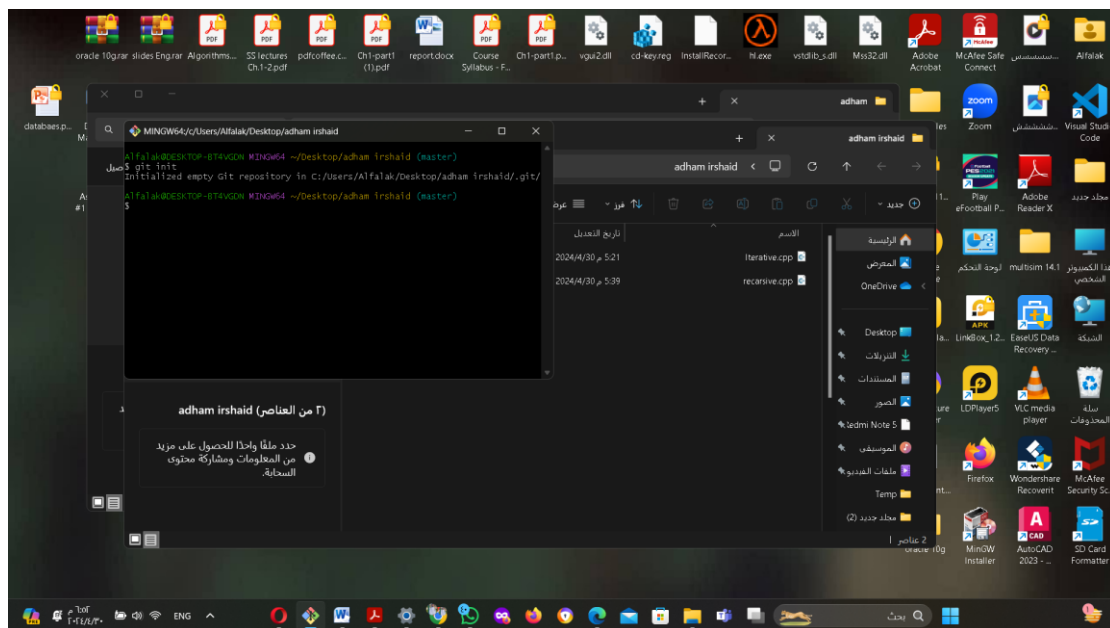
oracle 10g.rar slides Eng.rar Algorithms... SS lectures Ch.1-2.pdf pdfcoffee.c... Ch1-part1 (1).pdf report.docx Course Syllabus - F... Ch1-part1.p... vgui2.dll cd-key.reg InstallRecor... hl.exe vstdlib_s.dll Mss32.dll Adobe Acrobat McAfee Safe Connect سسسسس Alfalak

databaes.p...

adham

MINGW64:/c/Users/Alfalak/Desktop/adham irshaid

Alfalak@DESKTOP-BT4VGDN MINGW64 ~/Desktop/adham irshaid (master)
$ git init
Initialized empty Git repository in C:/Users/Alfalak/Desktop/adham irshaid/.git/

Alfalak@DESKTOP-BT4VGDN MINGW64 ~/Desktop/adham irshaid (master)
$

adham irshaid

adham irshaid

جديد فرز عرض

الاسم تاريخ التعديل

Iterative.cpp 2024/4/30 م 5:21
recarsive.cpp 2024/4/30 م 5:39

الرئيسية
المعرض
OneDrive
Desktop
التنزيلات
المستندات
الصور
Redmi Note 5
الموسيقى
ملفات الفيديو
Temp
مجلد جديد (2)

2 عناصر

adham irshaid (٢ من العناصر)

حدد ملفًا واحدًا للحصول على مزيد من المعلومات ومشاركة محتوى السحابة.

Zoom ششششش Visual Studio Code
eFootball P... لوحة التحكم multisim 14.1 هذا الكمبيوتر الشخصي
Adobe Reader X مجلد جديد
LinkBox_1.2... EaseUS Data Recovery ... الشبكة
LDPlayer5 VLC media player سلة المحذوفات
Firefox Wondershare Recoverit McAfee Security Sc...
oracle 10g MinGW Installer AutoCAD 2023 - ... SD Card Formatter

ENG ٦:٥٠ م ٢٠٢٤/٥/٣٠ بحث